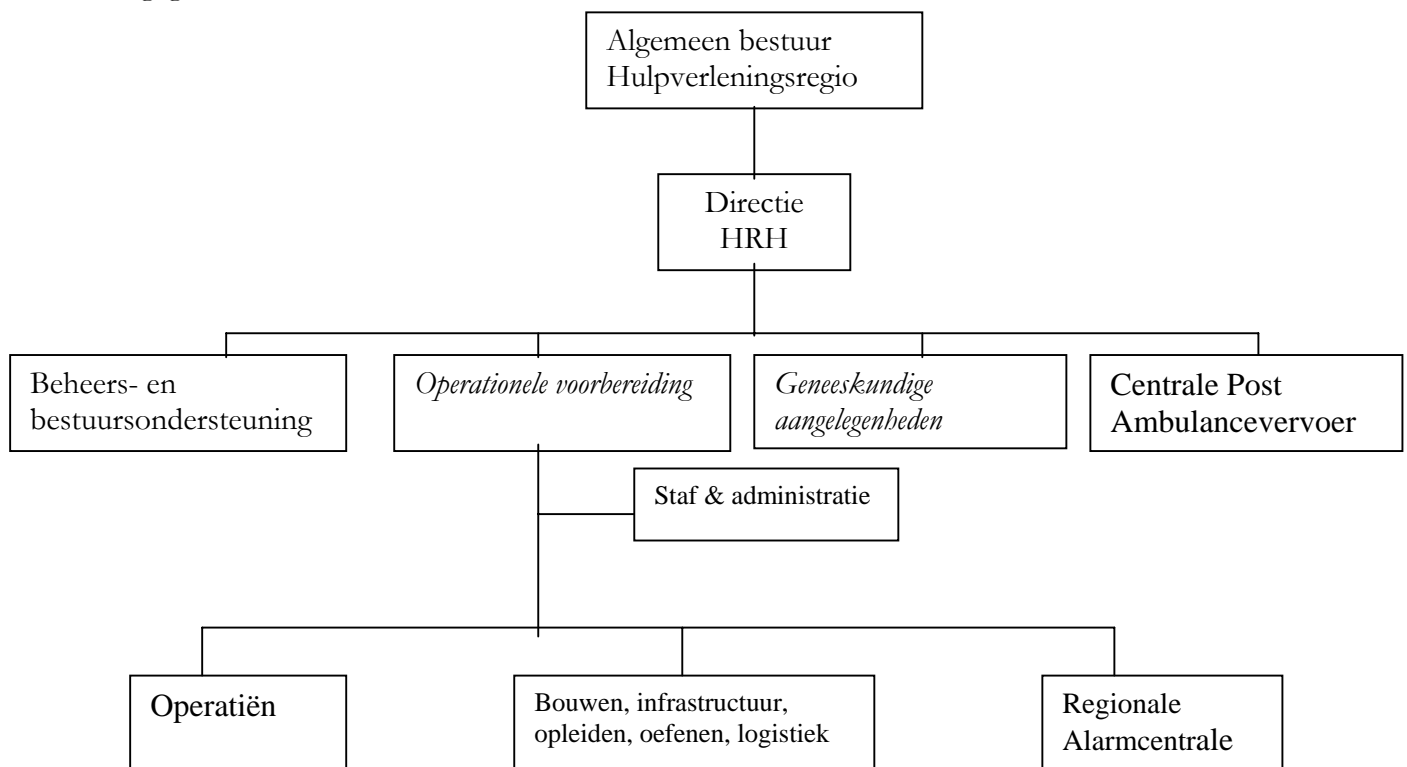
Algemeen bestuur Hulpverleningsregio

Directie HRH

Beheers- en bestuursondersteuning

*Operationele voorbereiding*

*Geneeskundige aangelegenheden*

Centrale Post Ambulancevervoer

Staf & administratie

Operatiën

Bouwen, infrastructuur, opleiden, oefenen, logistiek

Regionale Alarmcentrale